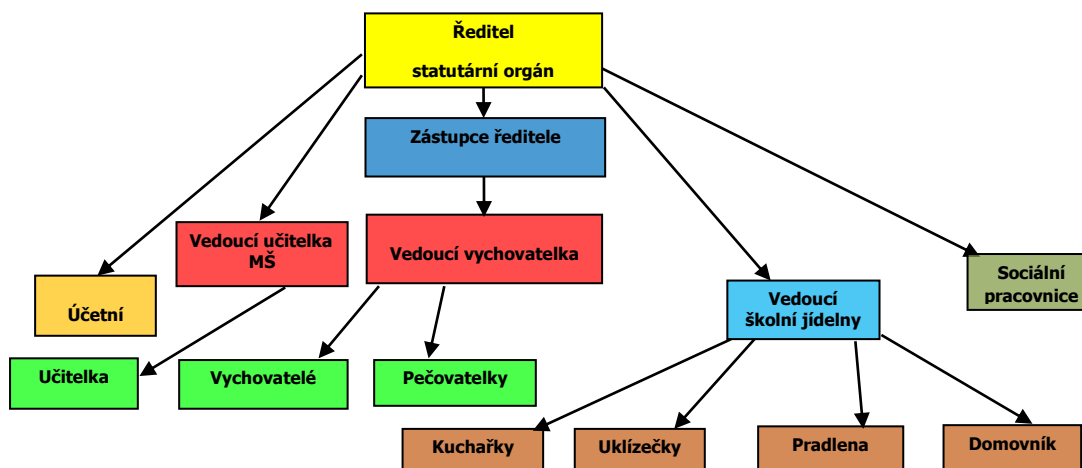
Ředitel

statutární orgán

Zástupce ředitele

Vedoucí učitelka MŠ

Vedoucí vychovatelka

Účetní

Vedoucí školní jídelny

Sociální pracovnice

Učitelka

Vychovatelé

Pečovatelky

Kuchařky

Uklízečky

Pradlena

Domovník